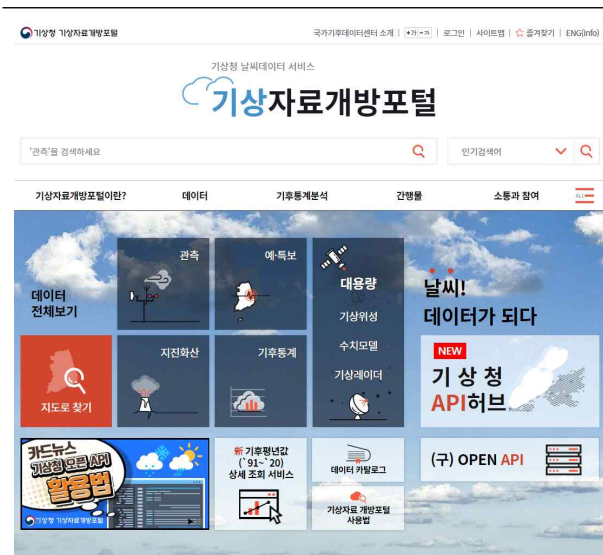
기상청 기상자료개방포털

국가기후데이터센터 소개 | +가 -가 | 로그인 | 사이트맵 | 즐겨찾기 | ENG(info)

기상청 날씨데이터 서비스

기상자료개방포털

'관측'을 검색하세요

인기검색어

기상자료개방포털이란? 데이터 기후통계분석 간행물 소통과 참여 ALL

데이터 전체보기

관측

예·특보

대용량

기상위성

수치모델

기상레이더

날씨! 데이터가 되다

지도로 찾기

지진화산

기후통계

NEW

기상청 API허브

카드뉴스 기상청 오픈 API 활용법

기상청 기상자료개방포털

新 기후평년값 ('91~'20) 상세 조회 서비스

데이터 카탈로그

기상자료 개방포털 사용법

(구) OPEN API